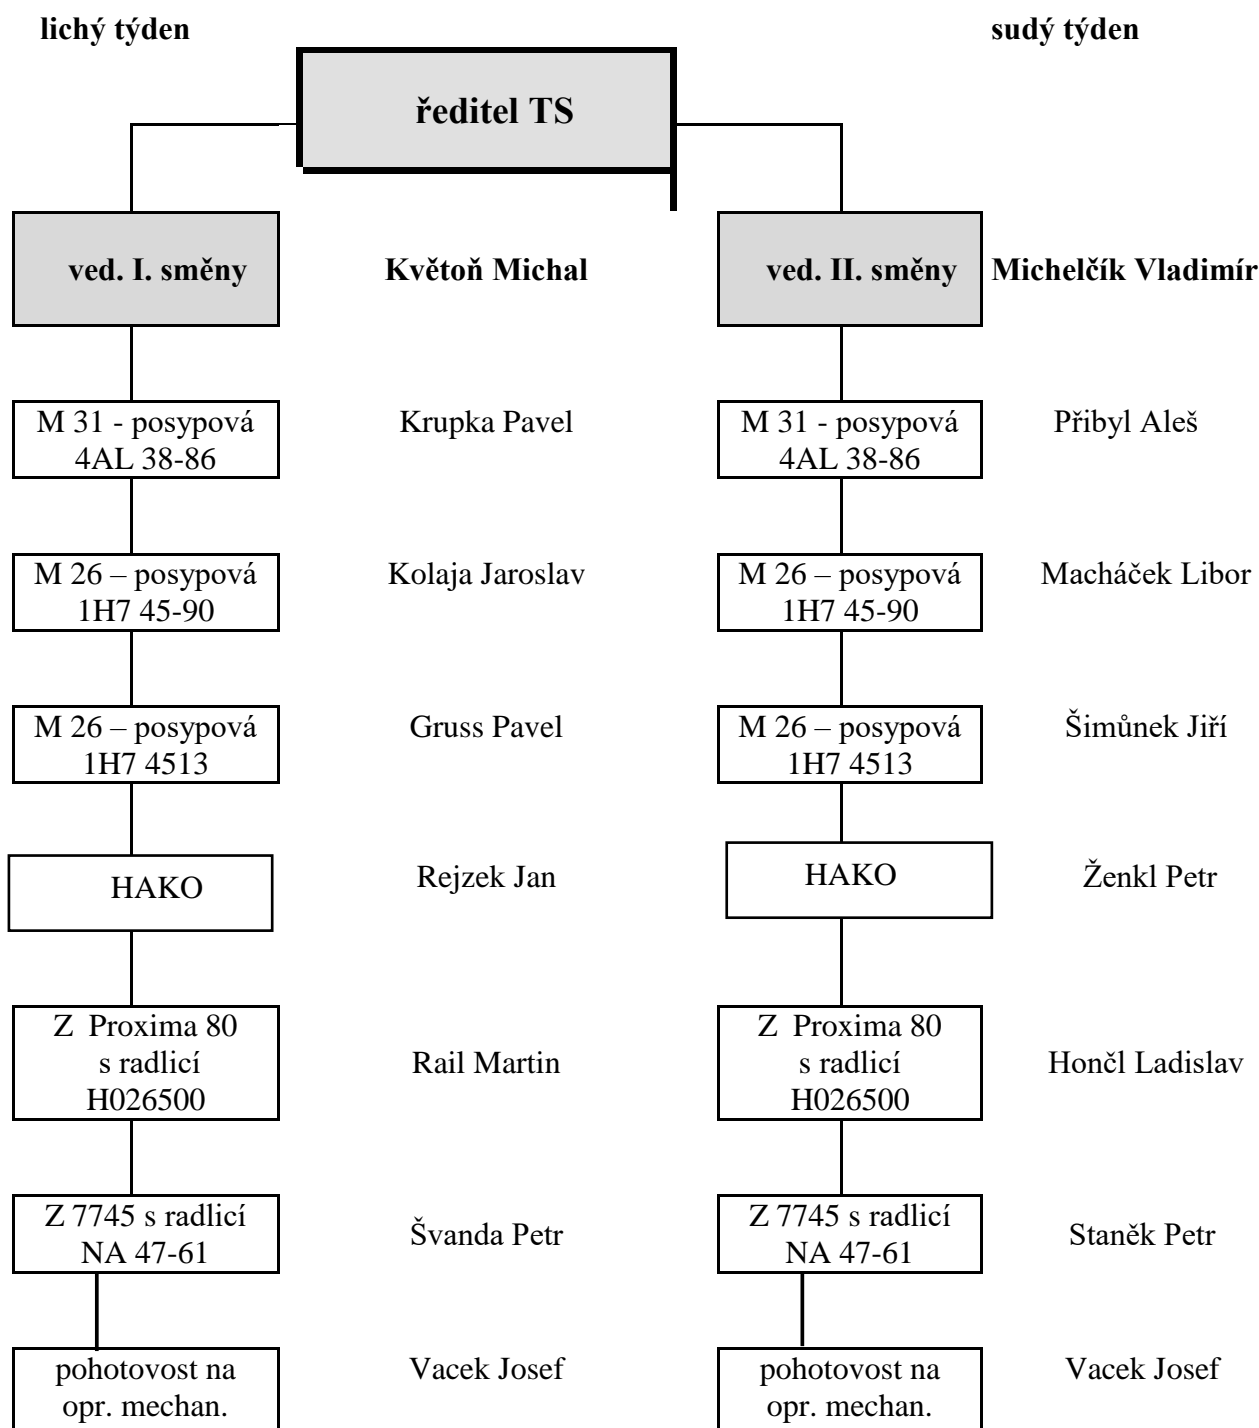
**lichý týden** **sudý týden**

**ředitel TS**

**ved. I. směny** **Květoň Michal**

M 31 - posypová 4AL 38-86
Krupka Pavel

M 26 – posypová 1H7 45-90
Kolaja Jaroslav

M 26 – posypová 1H7 4513
Gruss Pavel

HAKO
Rejzek Jan

Z Proxima 80 s radlicí H026500
Rail Martin

Z 7745 s radlicí NA 47-61
Švanda Petr

pohotovost na opr. mechan.
Vacek Josef

**ved. II. směny** **Michelčík Vladimír**

M 31 - posypová 4AL 38-86
Přibyl Aleš

M 26 – posypová 1H7 45-90
Macháček Libor

M 26 – posypová 1H7 4513
Šimůnek Jiří

HAKO
Ženkl Petr

Z Proxima 80 s radlicí H026500
Hončl Ladislav

Z 7745 s radlicí NA 47-61
Staněk Petr

pohotovost na opr. mechan.
Vacek Josef